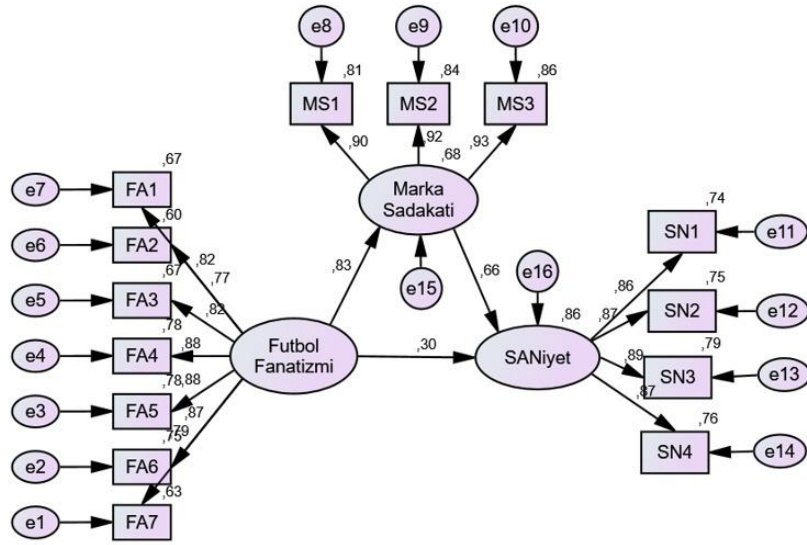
e8
e9
e10
,81
,84
,86
MS1
MS2
MS3
,90
,92
,93
,68
Marka Sadakati
e15
,83
,66
e16
,86
,67
e7
FA1
,60
e6
FA2
,82
,77
,67
e5
FA3
,82
,78
e4
FA4
,88
Futbol Fanatizmi
,30
SANiyet
,78
,88
e3
FA5
,87
,75
,79
e2
FA6
,63
e1
FA7
,74
SN1
e11
,86
,75
,87
SN2
e12
,89
,79
,87
SN3
e13
,76
SN4
e14